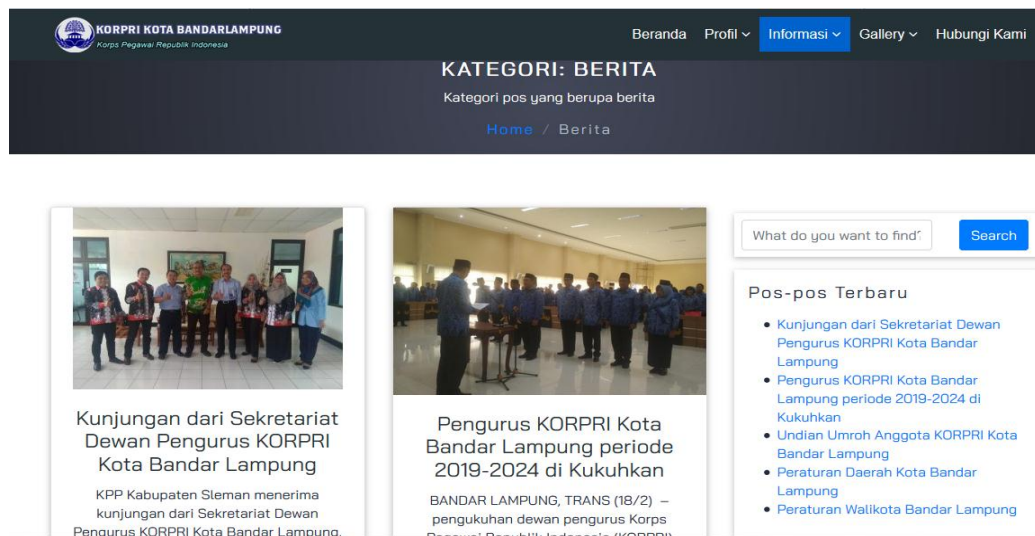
KORPRI KOTA BANDARLAMPUNG
Korps Pegawai Republik Indonesia

Beranda Profil Informasi Gallery Hubungi Kami

KATEGORI: BERITA

Kategori pos yang berupa berita

Home / Berita

Kunjungan dari Sekretariat Dewan Pengurus KORPRI Kota Bandar Lampung

KPP Kabupaten Sleman menerima kunjungan dari Sekretariat Dewan Pengurus KORPRI Kota Bandar Lampung.

Pengurus KORPRI Kota Bandar Lampung periode 2019-2024 di Kukuhkan

BANDAR LAMPUNG, TRANS (18/2) – pengukuhan dewan pengurus Korps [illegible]

What do you want to find?

Search

Pos-pos Terbaru

- Kunjungan dari Sekretariat Dewan Pengurus KORPRI Kota Bandar Lampung
- Pengurus KORPRI Kota Bandar Lampung periode 2019-2024 di Kukuhkan
- Undian Umroh Anggota KORPRI Kota Bandar Lampung
- Peraturan Daerah Kota Bandar Lampung
- Peraturan Walikota Bandar Lampung